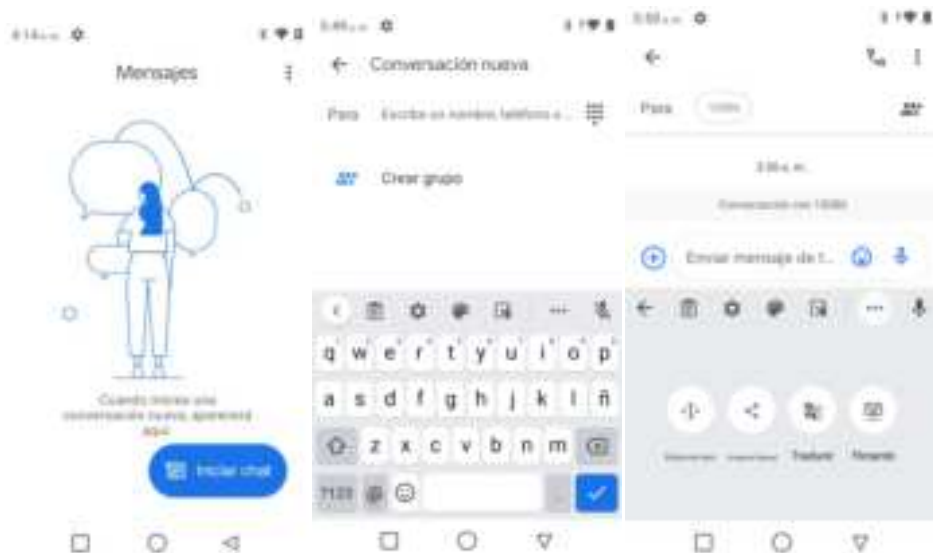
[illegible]

Mensajes

Cuando inicies una conversación nueva, aparecerá aquí

Iniciar chat

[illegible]

Conversación nueva

Para Escribe un nombre, teléfono o...

Crear grupo

q w e r t y u i o p
a s d f g h j k l ñ
z x c v b n m
?123

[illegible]

Para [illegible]

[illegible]

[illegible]

Enviar mensaje de t...

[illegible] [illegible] Traducir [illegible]